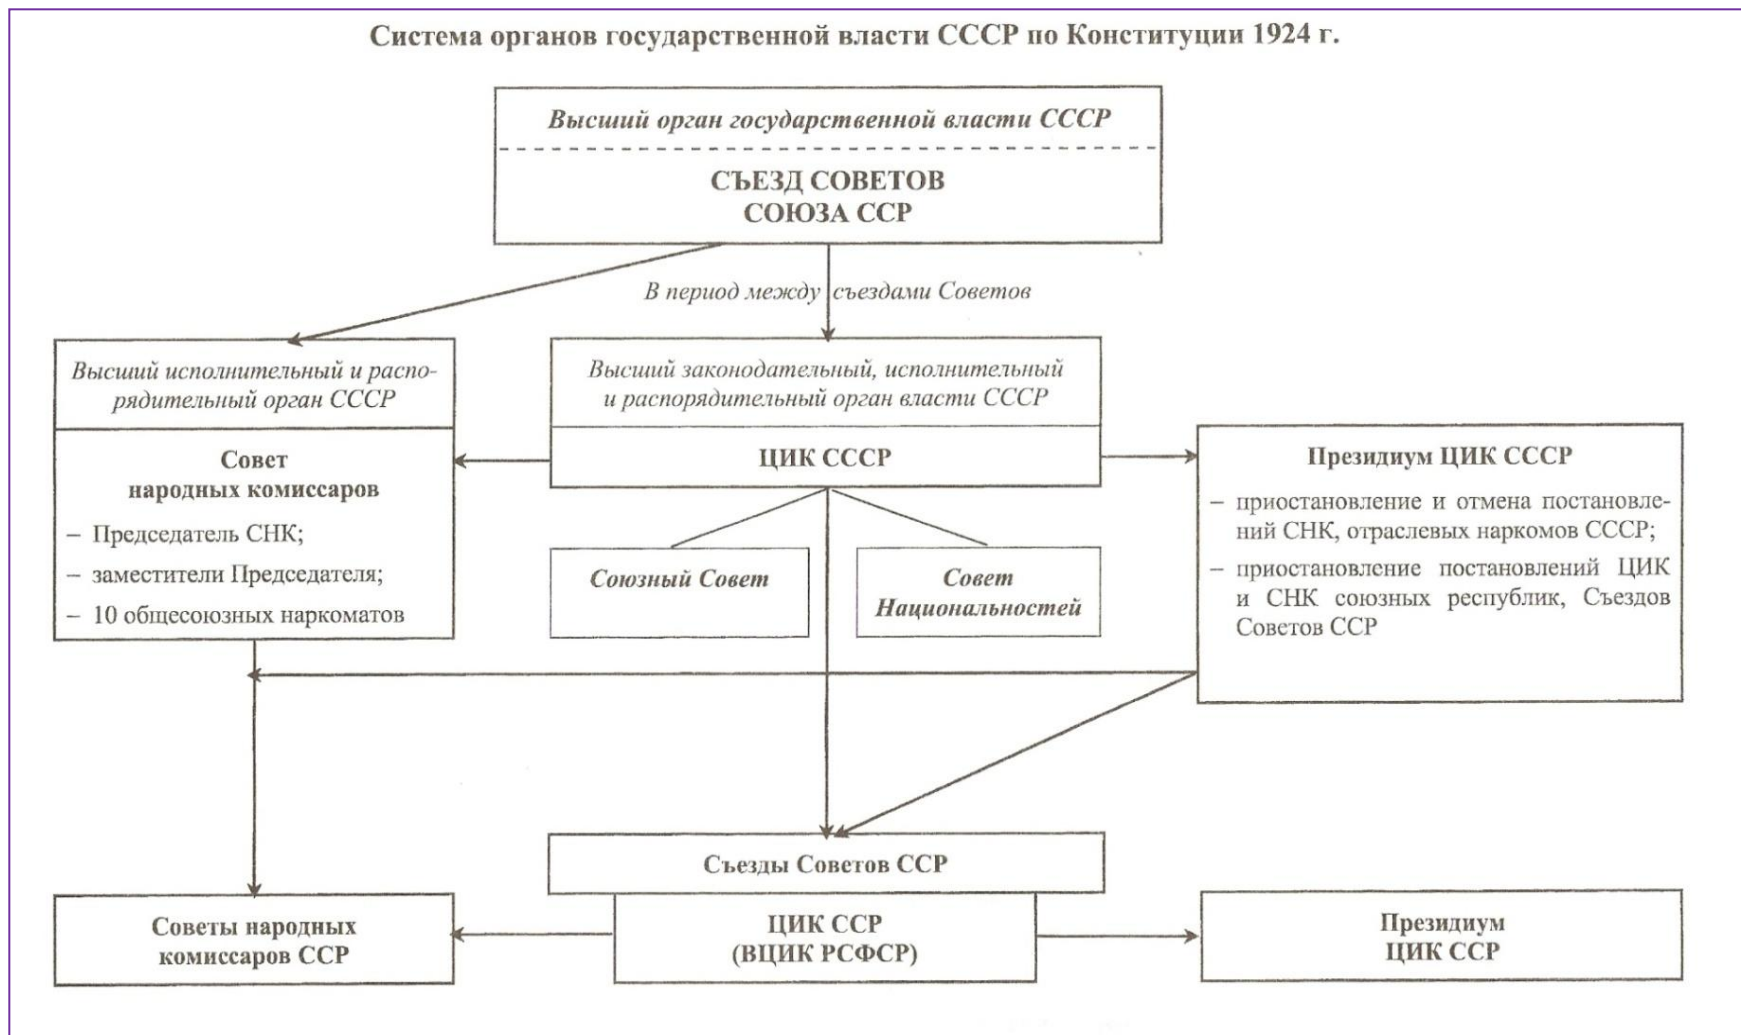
Система органов государственной власти СССР по Конституции 1924 г.

Высший орган государственной власти СССР

СЪЕЗД СОВЕТОВ СОЮЗА ССР

В период между съездами Советов

Высший исполнительный и распорядительный орган СССР

Совет народных комиссаров

– Председатель СНК;
– заместители Председателя;
– 10 общесоюзных наркоматов

Высший законодательный, исполнительный и распорядительный орган власти СССР

ЦИК СССР

Союзный Совет

Совет Национальностей

Президиум ЦИК СССР

– приостановление и отмена постановлений СНК, отраслевых наркомов СССР;
– приостановление постановлений ЦИК и СНК союзных республик, Съездов Советов ССР

Съезды Советов ССР

Советы народных комиссаров ССР

ЦИК ССР (ВЦИК РСФСР)

Президиум ЦИК ССР